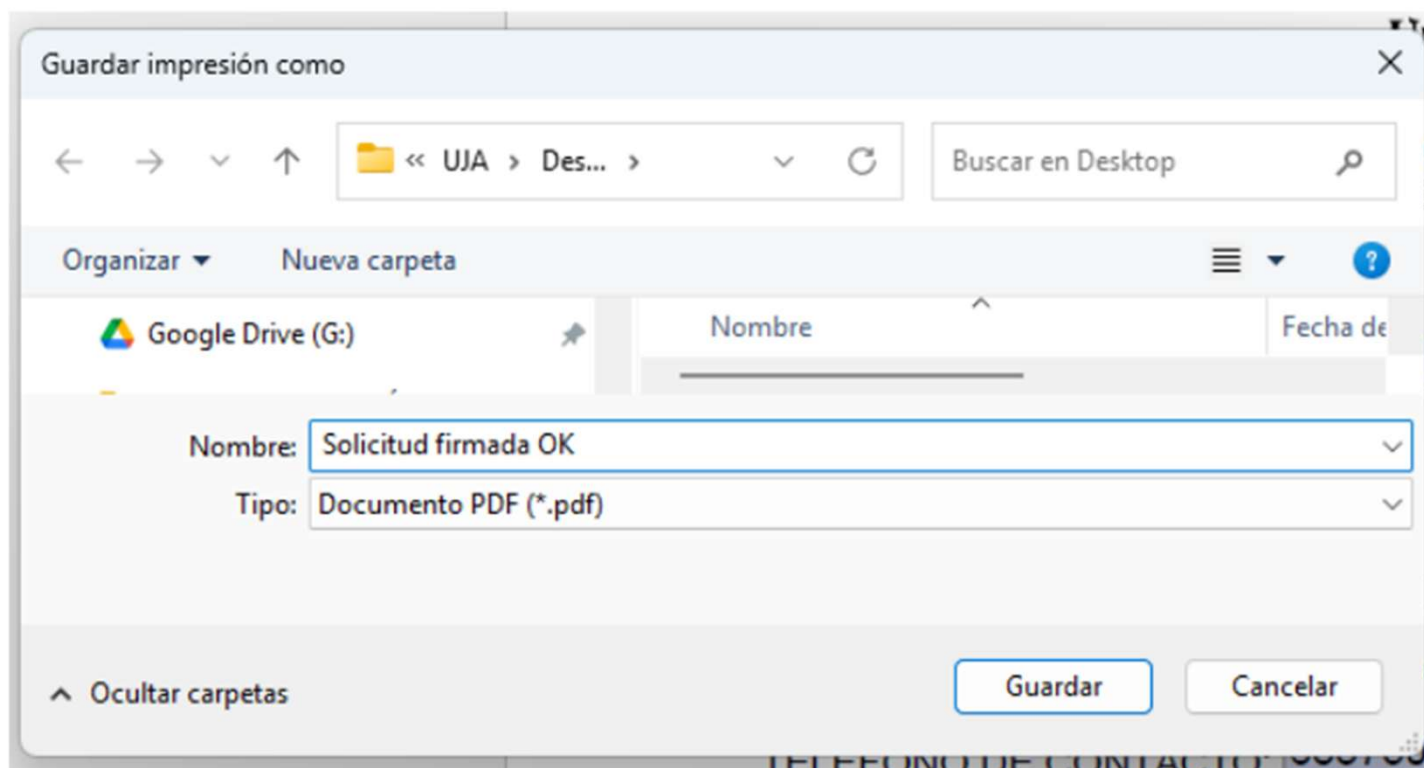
Guardar impresión como

« UJA > Des... >

Buscar en Desktop

Organizar ▾ Nueva carpeta

Google Drive (G:)

Nombre

Fecha de

Nombre: Solicitud firmada OK

Tipo: Documento PDF (*.pdf)

^ Ocultar carpetas

Guardar

Cancelar

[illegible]